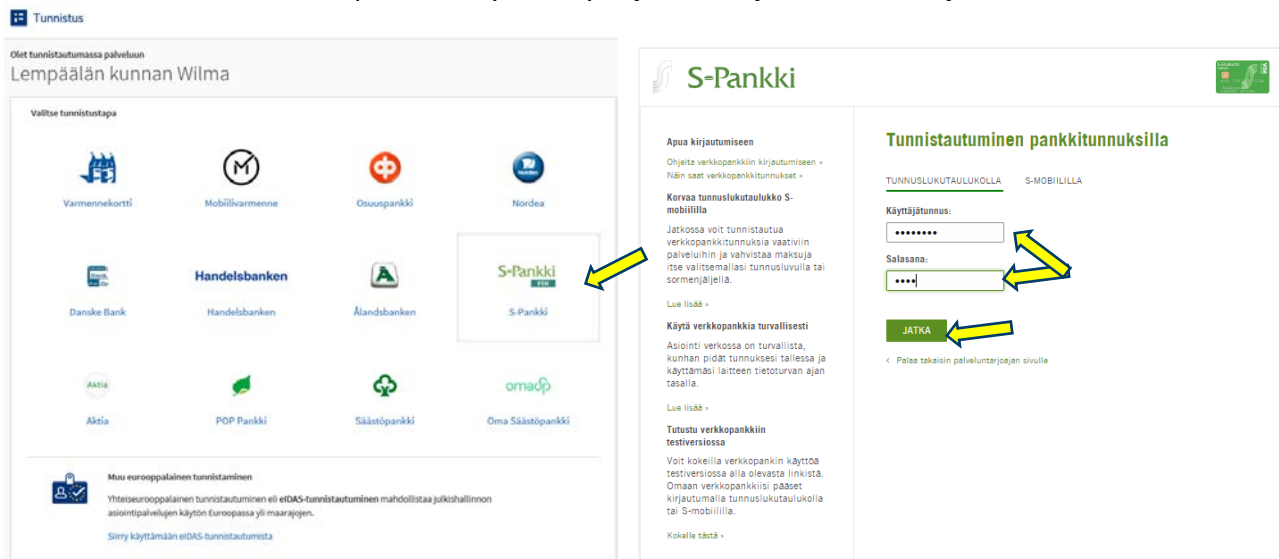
Tunnistus

Olet tunnistautumassa palveluun
Lempäälän kunnan Wilma

Valitse tunnistustapa

Varmennekortti
Mobiilivarmenne
Osuuspankki
Nordea
Danske Bank
Handelsbanken
Handelsbanken
Ålandsbanken
S-Pankki
S-Pankki
Aktia
Aktia
POP Pankki
Säästöpankki
omaSP
Oma Säästöpankki

Muu eurooppalainen tunnistaminen
Yhteiseurooppalainen tunnistautuminen eli eIDAS-tunnistautuminen mahdollistaa julkishallinnon asiointipalvelujen käytön Euroopassa yli maarajojen.
Siirry käyttämään eIDAS-tunnistautumista

S-Pankki

Apua kirjautumiseen
Ohjeita verkkopankkiin kirjautumiseen »
Näin saat verkkopankkitunnukset »

Korvaa tunnuslukutaulukko S-mobiililla
Jatkossa voit tunnistautua verkkopankkitunnuksia vaativiin palveluihin ja vahvistaa maksuja itse valitsemallasi tunnusluvulla tai sormenjäljellä.
Lue lisää »

Käytä verkkopankkia turvallisesti
Asiointi verkossa on turvallista, kunhan pidät tunnuksesi tallessa ja käyttämäsi laitteen tietoturvan ajan tasalla.
Lue lisää »

Tutustu verkkopankkiin testiversiossa
Voit kokeilla verkkopankin käyttöä testiversiossa alla olevasta linkistä. Omaan verkkopankkiisi pääset kirjautumalla tunnuslukutaulukolla tai S-mobiililla.
Kokeile tästä »

Tunnistautuminen pankkitunnuksilla
TUNNUSLUKUTAULUKOLLA S-MOBIILILLA
Käyttäjätunnus:
••••••••
Salasana:
••••
JATKA
‹ Palaa takaisin palveluntarjoajan sivulle